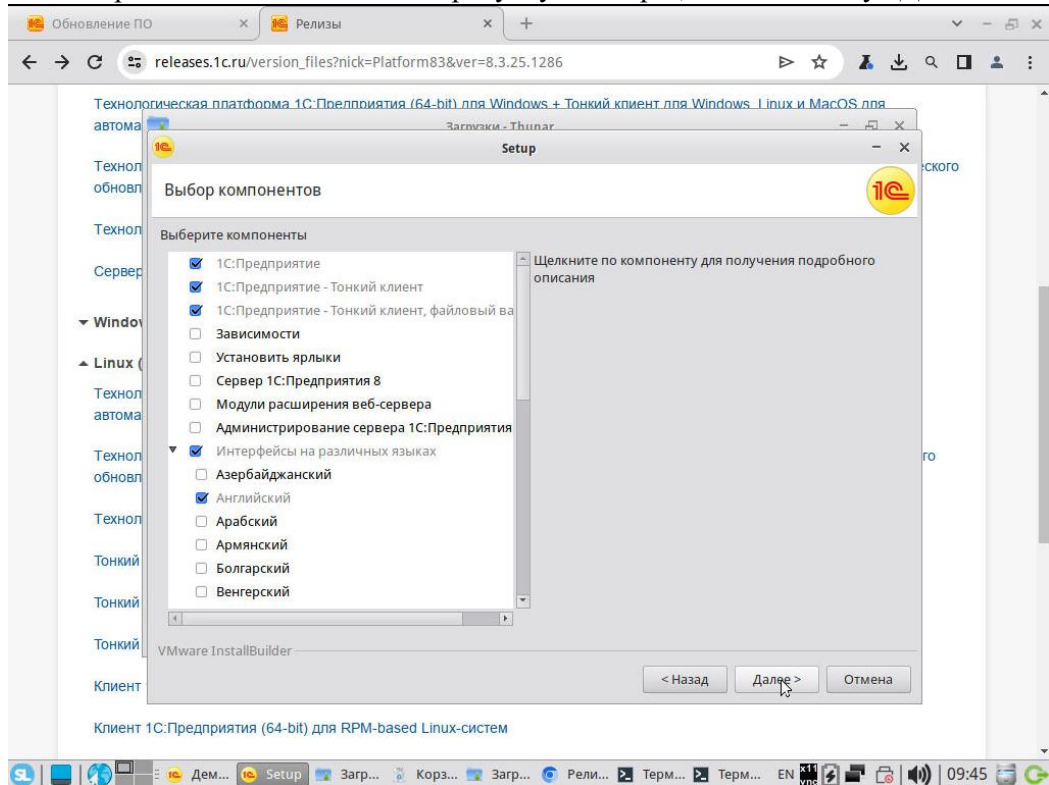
Обновление ПО
Релизы
releases.1c.ru/version_files?nick=Platform83&ver=8.3.25.1286

Технологическая платформа 1С:Предприятия (64-bit) для Windows + Тонкий клиент для Windows, Linux и MacOS для автома

Загрузки - Thunar

Setup

Выбор компонентов

Выберите компоненты

1С:Предприятие
1С:Предприятие - Тонкий клиент
1С:Предприятие - Тонкий клиент, файловый ва
Зависимости
Установить ярлыки
Сервер 1С:Предприятия 8
Модули расширения веб-сервера
Администрирование сервера 1С:Предприятия
Интерфейсы на различных языках
Азербайджанский
Английский
Арабский
Армянский
Болгарский
Венгерский

Щелкните по компоненту для получения подробного описания

VMware InstallBuilder

< Назад
Далее >
Отмена

Технол
обновл
Технол
Сервер
Windo
Linux (
Технол
автома
Технол
обновл
Технол
Тонкий
Тонкий
Тонкий
Клиент
ского
го

Клиент 1С:Предприятия (64-bit) для RPM-based Linux-систем

Дем... Setup Загр... Корз... Загр... Рели... Терм... Терм... EN 09:45